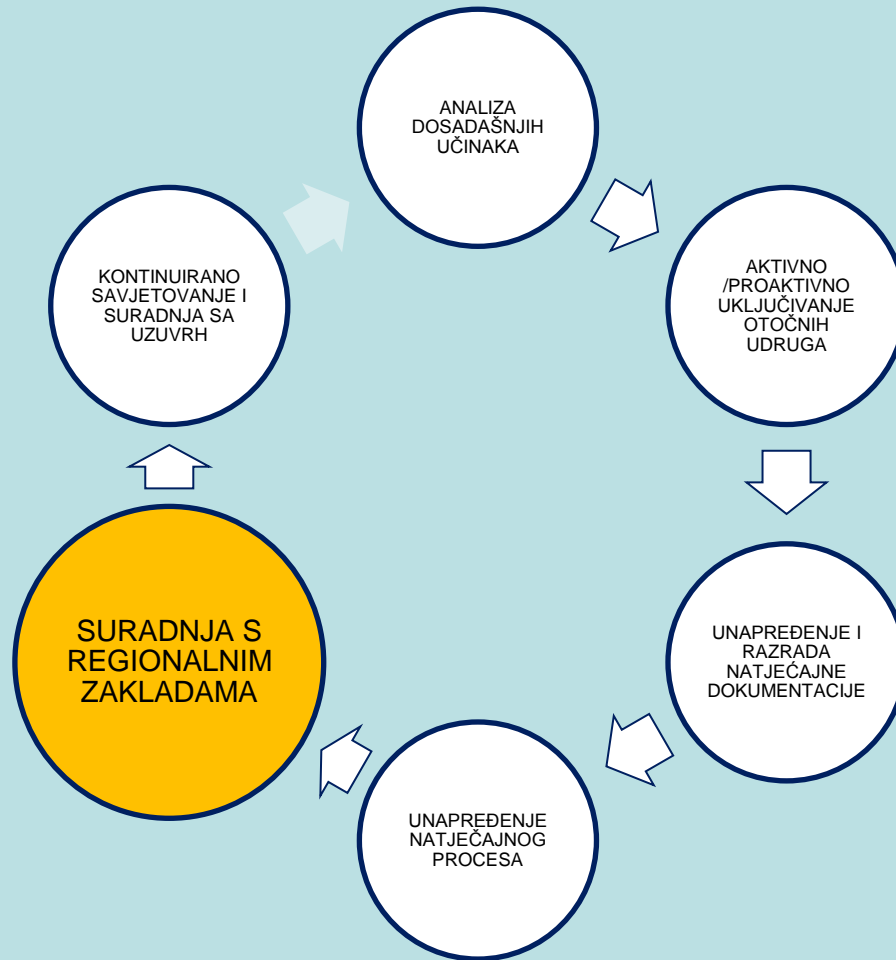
ANALIZA DOSADAŠNJIH UČINAKA

AKTIVNO /PROAKTIVNO UKLJUČIVANJE OTOČNIH UDRUGA

UNAPREĐENJE I RAZRADA NATJEĆAJNE DOKUMENTACIJE

UNAPREĐENJE NATJEČAJNOG PROCESA

SURADNJA S REGIONALNIM ZAKLADAMA

KONTINUIRANO SAVJETOVANJE I SURADNJA SA UZUVRH